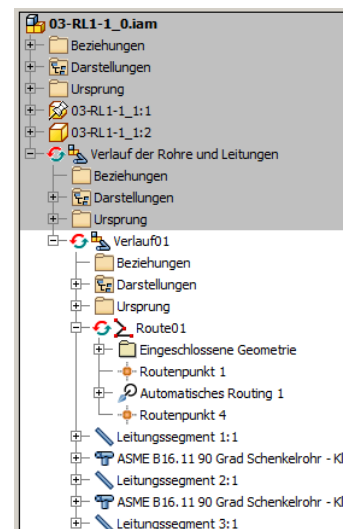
03-RL1-1_0.iam
Beziehungen
Darstellungen
Ursprung
03-RL1-1_1:1
03-RL1-1_1:2
Verlauf der Rohre und Leitungen
Beziehungen
Darstellungen
Ursprung
Verlauf01
Beziehungen
Darstellungen
Ursprung
Route01
Eingeschlossene Geometrie
Routenpunkt 1
Automatisches Routing 1
Routenpunkt 4
Leitungssegment 1:1
ASME B16.11 90 Grad Schenkelrohr - Kl
Leitungssegment 2:1
ASME B16.11 90 Grad Schenkelrohr - Kl
Leitungssegment 3:1